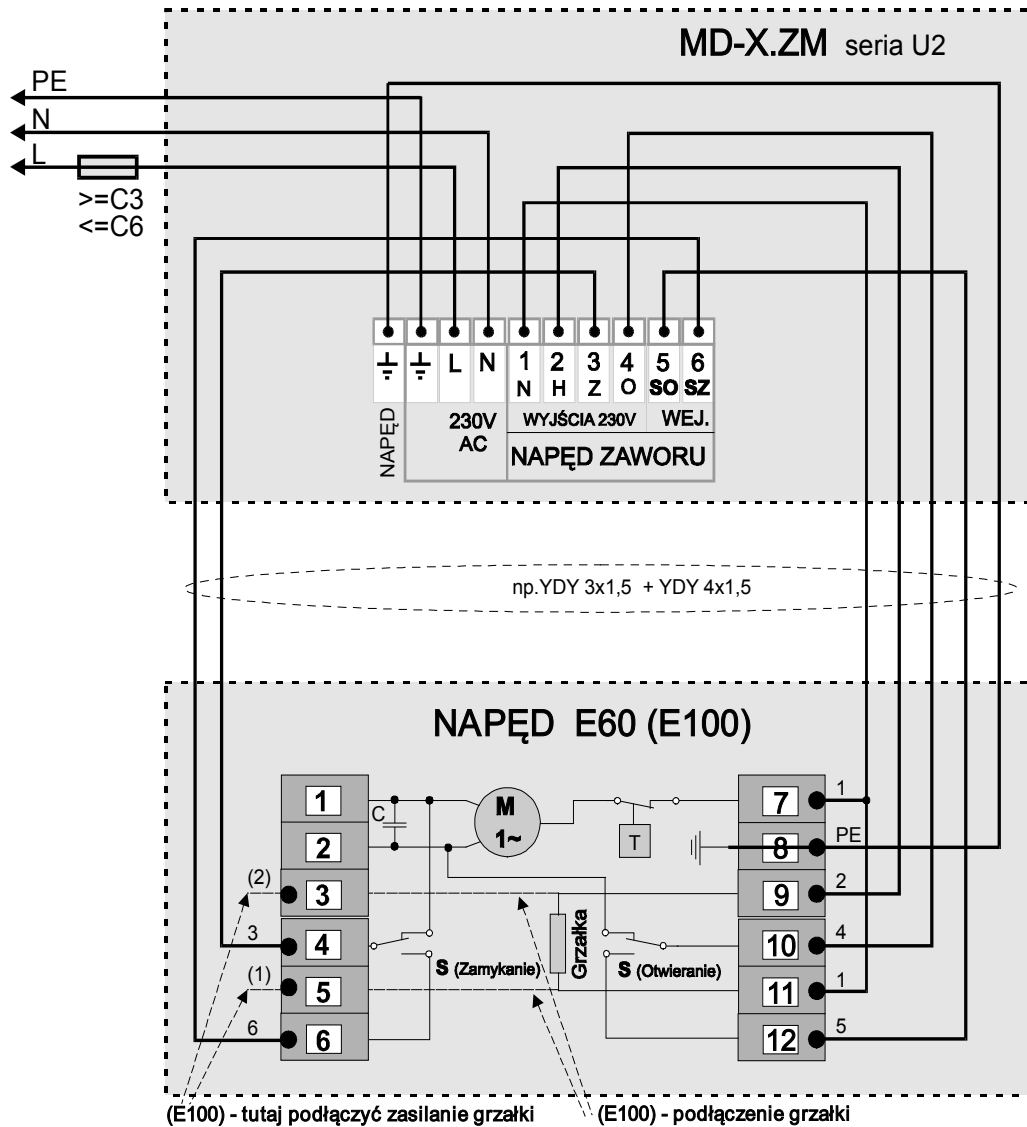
MD-X.ZM seria U2

PE
N
L
>=C3
<=C6

NAPĘD
L N
230V AC
1 N
2 H
3 Z
4 O
5 SO
6 SZ
WYJŚCIA 230V
WEJ.
NAPĘD ZAWORU

np.YDY 3x1,5 + YDY 4x1,5

NAPĘD E60 (E100)

1
2
C
M
1~
T
7
8
PE
1
(2)
3
9
2
3
4
Grzałka
10
4
S (Zamykanie)
S (Otwieranie)
(1)
5
11
1
6
6
12
5

(E100) - tutaj podłączyć zasilanie grzałki
(E100) - podłączenie grzałki